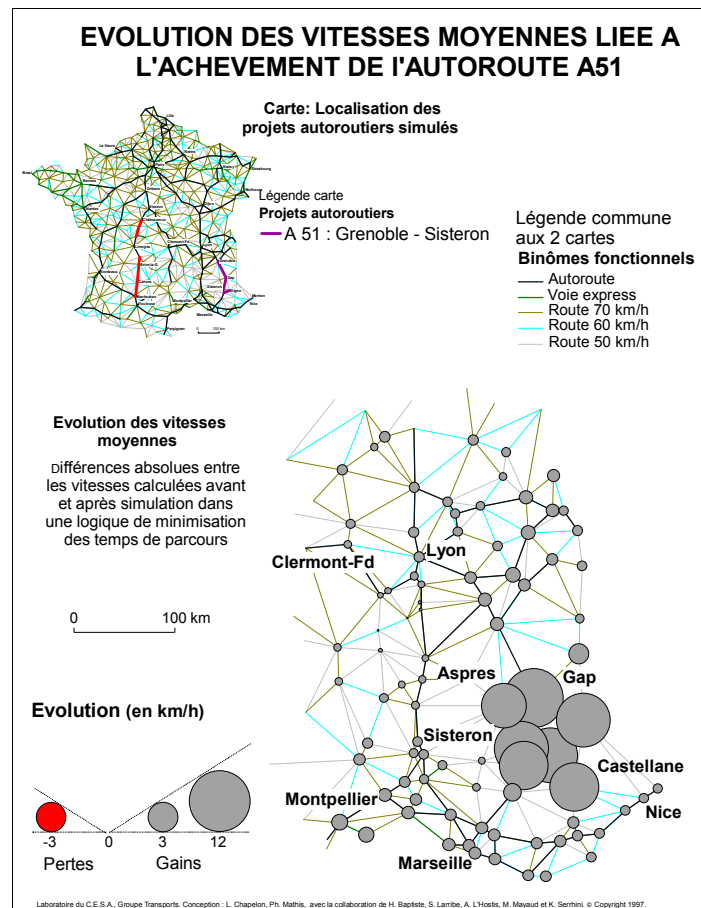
EVOLUTION DES VITESSES MOYENNES LIEE A L'ACHEVEMENT DE L'AUTOROUTE A51

Carte: Localisation des projets autoroutiers simulés

Légende carte
Projets autoroutiers
A 51 : Grenoble - Sisteron

Légende commune aux 2 cartes
Binômes fonctionnels
Autoroute
Voie express
Route 70 km/h
Route 60 km/h
Route 50 km/h

Evolution des vitesses moyennes

Différences absolues entre les vitesses calculées avant et après simulation dans une logique de minimisation des temps de parcours

0 100 km

Evolution (en km/h)

-3 0 3 12
Pertes Gains

Clermont-Fd
Lyon
Aspres
Gap
Sisteron
Castellane
Montpellier
Nice
Marseille

Laboratoire du C.E.S.A., Groupe Transports. Conception : L. Chapelon, Ph. Mathis, avec la collaboration de H. Baptiste, S. Larribe, A. L'Hostis, M. Mayaud et K. Serrhini. © Copyright 1997.